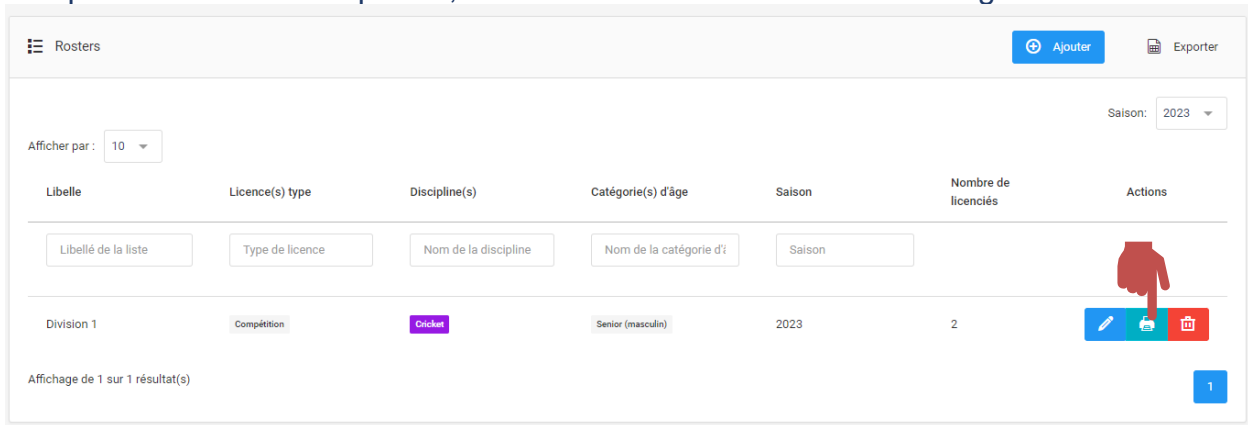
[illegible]

Rosters

Ajouter

Exporter

Saison: 2023

Afficher par : 10

| Libelle | Licence(s) type | Discipline(s) | Catégorie(s) d'âge | Saison | Nombre de licenciés | Actions |
|---|---|---|---|---|---|---|
| Libellé de la liste | Type de licence | Nom de la discipline | Nom de la catégorie d'â | Saison | | |
| Division 1 | Compétition | Cricket | Senior (masculin) | 2023 | 2 | |

Affichage de 1 sur 1 résultat(s)

1